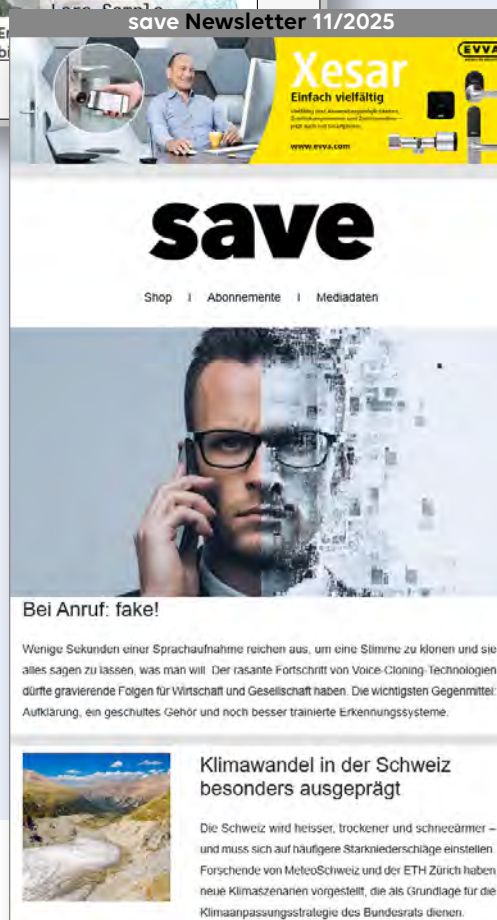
save Newsletter 11/2025

Xesar
Einfach vielfältig
EVVA
www.evva.com

save

Shop | Abonnemente | Mediadaten

Bei Anruf: fake!

Wenige Sekunden einer Sprachaufnahme reichen aus, um eine Stimme zu klonen und sie alles sagen zu lassen, was man will. Der rasante Fortschritt von Voice-Cloning-Technologien dürfte gravierende Folgen für Wirtschaft und Gesellschaft haben. Die wichtigsten Gegenmittel: Aufklärung, ein geschultes Gehör und noch besser trainierte Erkennungssysteme.

Klimawandel in der Schweiz besonders ausgeprägt

Die Schweiz wird heisser, trockener und schneeärmer – und muss sich auf häufigere Starkniederschläge einstellen. Forschende von MeteoSchweiz und der ETH Zürich haben neue Klimaszenarien vorgestellt, die als Grundlage für die Klimaanpassungsstrategie des Bundesrats dienen.